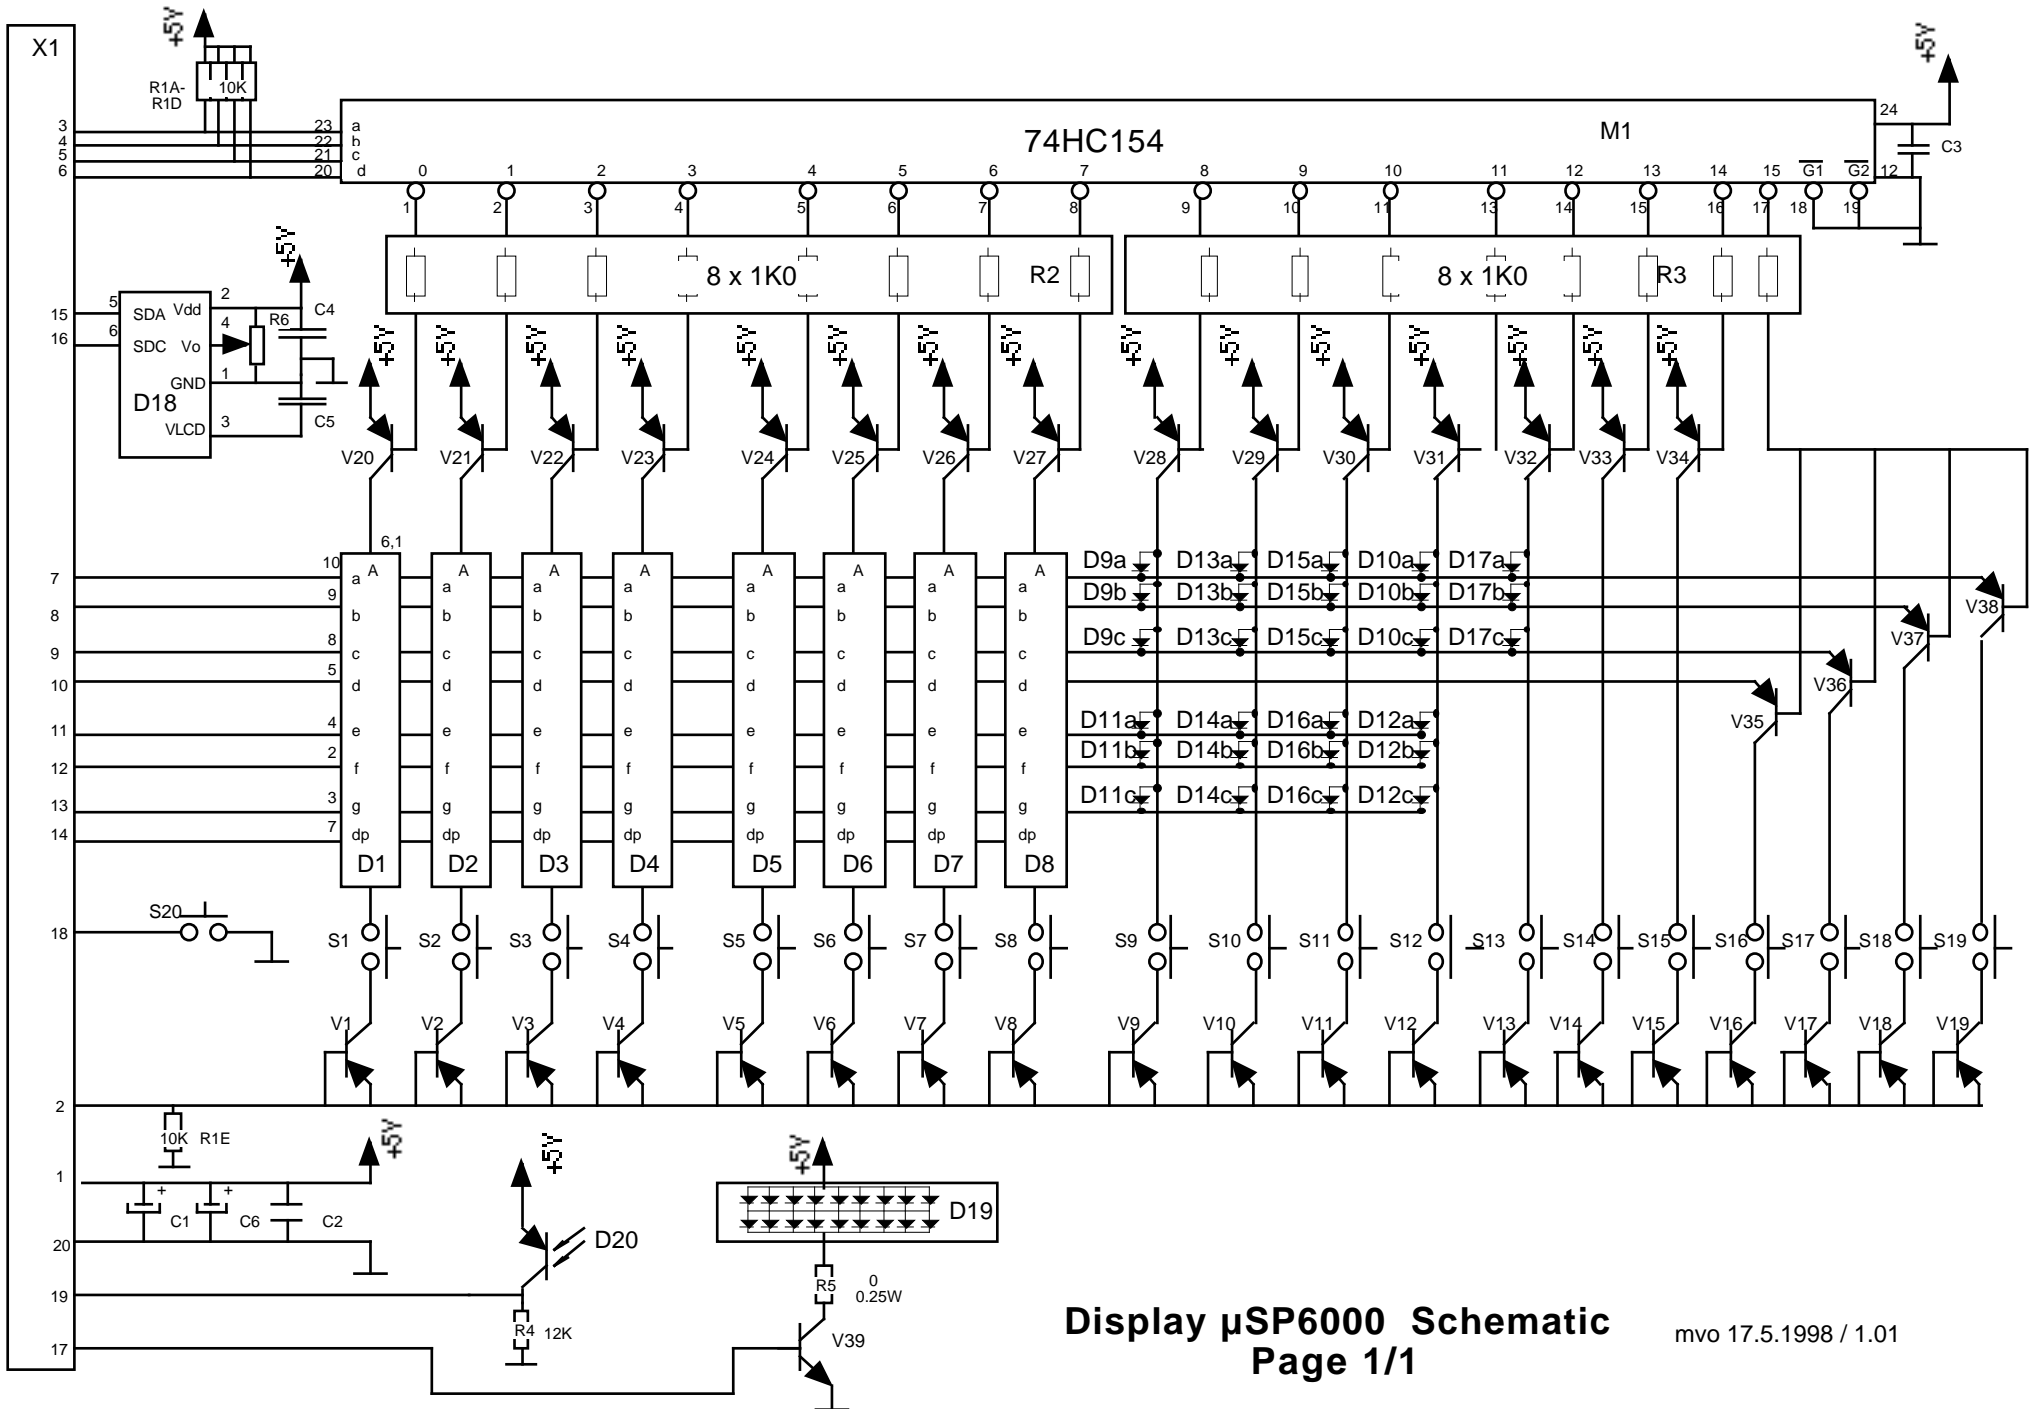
X1

+5V

R1A-
R1D
10K

3
4
5
6

23 a
22 b
21 c
20 d

74HC154

M1

24

C3

+5V

0 1 2 3 4 5 6 7 8 9 10 11 12 13 14 15 $\overline{G1}$ $\overline{G2}$ 12

1 2 3 4 5 6 7 8 9 10 11 13 14 15 16 17 18 19

8 x 1K0
R2

8 x 1K0
R3

15
16

5 SDA Vdd 2
6 SDC Vo 4
GND 1
D18
VLCD 3

+5V
R6
C4
C5

+5V +5V +5V +5V +5V +5V +5V +5V +5V +5V +5V +5V +5V +5V +5V

V20 V21 V22 V23 V24 V25 V26 V27 V28 V29 V30 V31 V32 V33 V34

6,1

7
8
9
10
11
12
13
14

10 9 8 5 4 2 3 7

A a b c d e f g dp D1
A a b c d e f g dp D2
A a b c d e f g dp D3
A a b c d e f g dp D4
A a b c d e f g dp D5
A a b c d e f g dp D6
A a b c d e f g dp D7
A a b c d e f g dp D8

D9a D13a D15a D10a D17a
D9b D13b D15b D10b D17b
D9c D13c D15c D10c D17c
D11a D14a D16a D12a
D11b D14b D16b D12b
D11c D14c D16c D12c

V35 V36 V37 V38

18
S20

S1 S2 S3 S4 S5 S6 S7 S8 S9 S10 S11 S12 S13 S14 S15 S16 S17 S18 S19

V1 V2 V3 V4 V5 V6 V7 V8 V9 V10 V11 V12 V13 V14 V15 V16 V17 V18 V19

2

10K R1E

+5V

1

C1 C6 C2

20

19

17

+5V
D20

R4 12K

+5V
D19

R5
0
0.25W

V39

Display µSP6000 Schematic
Page 1/1

mvo 17.5.1998 / 1.01